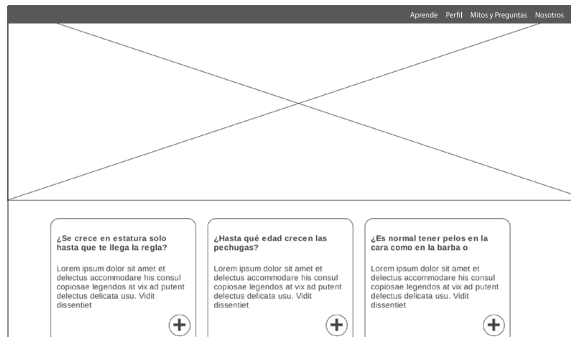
Aprende Perfil Mitos y Preguntas Nosotros

¿Se crece en estatura solo hasta que te llega la regla?

Lorem ipsum dolor sit amet et delectus accommodare his consul copiosae legendos at vix ad putent delectus delicata usu. Vidit dissentiet

¿Hasta qué edad crecen las pechugas?

Lorem ipsum dolor sit amet et delectus accommodare his consul copiosae legendos at vix ad putent delectus delicata usu. Vidit dissentiet

¿Es normal tener pelos en la cara como en la barba o

Lorem ipsum dolor sit amet et delectus accommodare his consul copiosae legendos at vix ad putent delectus delicata usu. Vidit dissentiet